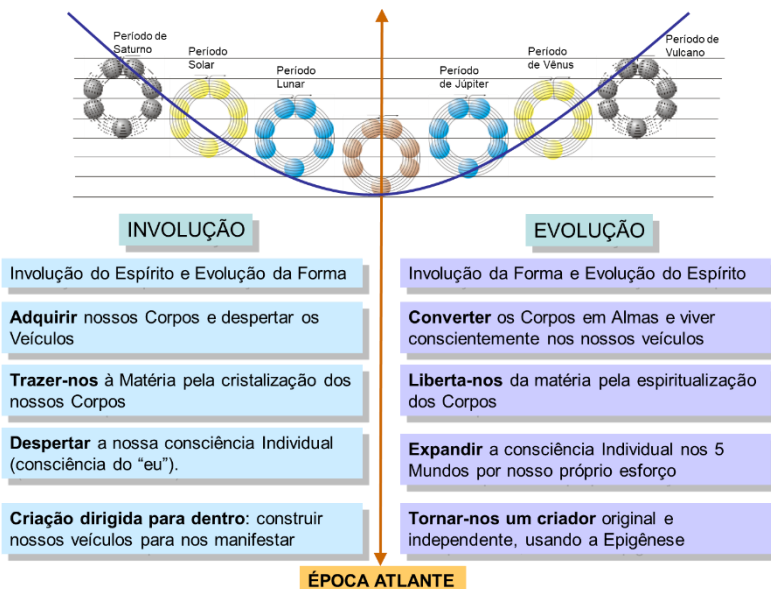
Período de Saturno
Período Solar
Período Lunar
Período de Júpiter
Período de Vênus
Período de Vulcano

INVOLUÇÃO

EVOLUÇÃO

Involução do Espírito e Evolução da Forma

Involução da Forma e Evolução do Espírito

**Adquirir** nossos Corpos e despertar os Veículos

**Converter** os Corpos em Almas e viver conscientemente nos nossos veículos

**Trazer-nos** à Matéria pela cristalização dos nossos Corpos

**Liberta-nos** da matéria pela espiritualização dos Corpos

**Despertar** a nossa consciência Individual (consciência do “eu”).

**Expandir** a consciência Individual nos 5 Mundos por nosso próprio esforço

**Criação dirigida para dentro**: construir nossos veículos para nos manifestar

**Tornar-nos um criador** original e independente, usando a Epigênese

ÉPOCA ATLANTE